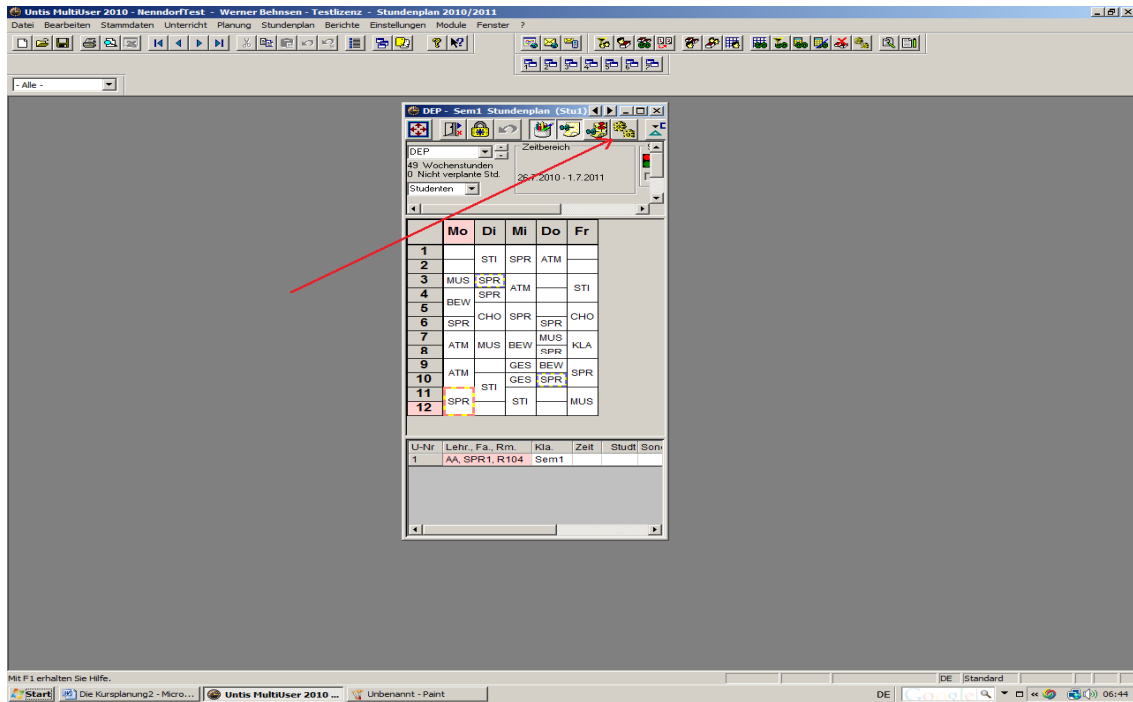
Untis MultiUser 2010 - NenndorfTest - Werner Behnsen - Testlizenz - Stundenplan 2010/2011

Datei Bearbeiten Stammdaten Unterricht Planung Stundenplan Berichte Einstellungen Module Fenster ?

- Alle -

DEP - Sem1 Stundenplan (Stu1)

DEP
49 Wochenstunden
0 Nicht verplante Std.
Studenten

Zeitbereich
26.7.2010 - 1.7.2011

| | Mo | Di | Mi | Do | Fr |
|---|---|---|---|---|---|
| 1 | | STI | SPR | ATM | |
| 2 | | | | | |
| 3 | MUS | SPR | ATM | | STI |
| 4 | BEW | SPR | | | |
| 5 | | CHO | SPR | | CHO |
| 6 | SPR | | | SPR | |
| 7 | ATM | MUS | BEW | MUS | KLA |
| 8 | | | | SPR | |
| 9 | ATM | | GES | BEW | SPR |
| 10 | | STI | GES | SPR | |
| 11 | SPR | | STI | | MUS |
| 12 | | | | | |

| U-Nr | Lehr., Fa., Rm. | Kla. | Zeit | Studt | Son |
|---|---|---|---|---|---|
| 1 | AA, SPR1, R104 | Sem1 | | | |

Mit F1 erhalten Sie Hilfe.
DE Standard

Start Die Kursplanung2 - Micro... Untis MultiUser 2010 ... Unbenannt - Paint
DE 06:44